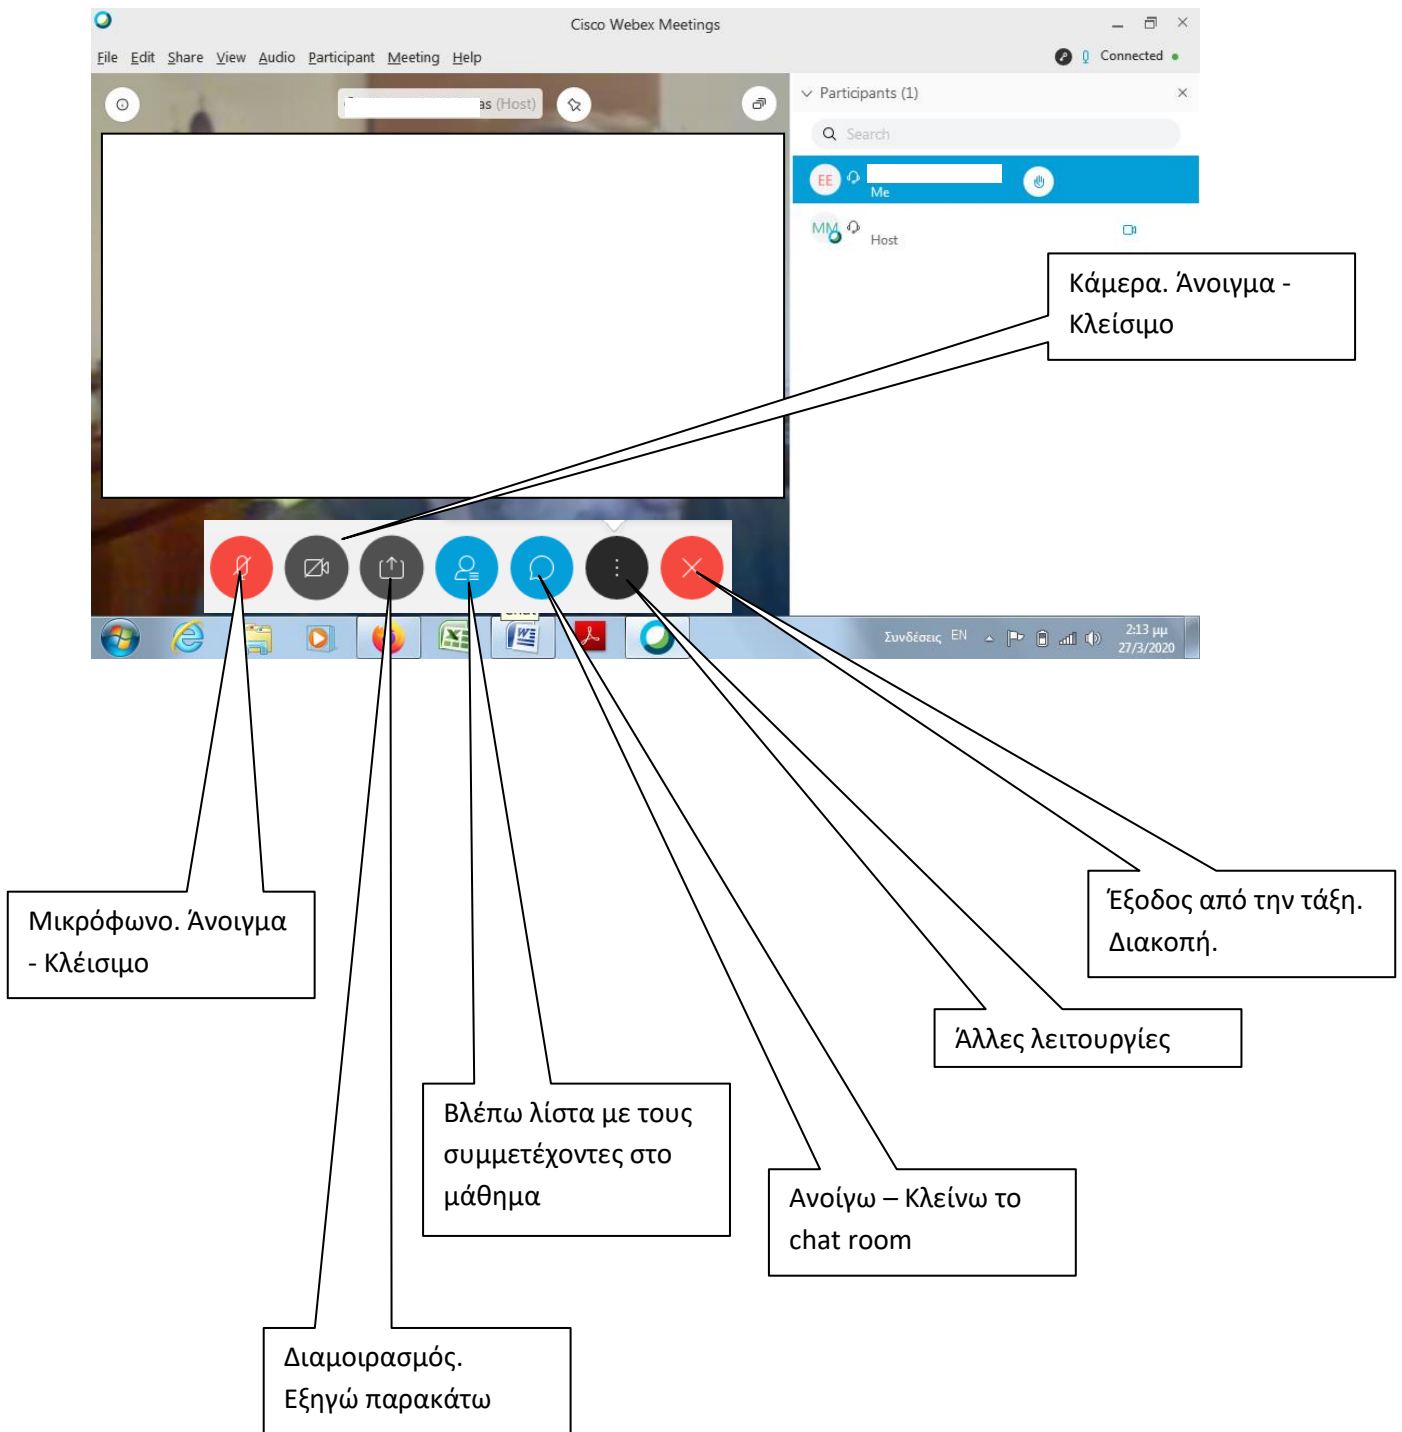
Cisco Webex Meetings

File Edit Share View Audio Participant Meeting Help

Connected

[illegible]as (Host)

Participants (1)

Search

EE

Me

MM

Host

Κάμερα. Άνοιγμα - Κλείσιμο

Συνδέσεις EN

2:13 μμ
27/3/2020

Μικρόφωνο. Άνοιγμα - Κλείσιμο

Έξοδος από την τάξη. Διακοπή.

Άλλες λειτουργίες

Βλέπω λίστα με τους συμμετέχοντες στο μάθημα

Ανοίγω – Κλείνω το chat room

Διαμοιρασμός. Εξηγώ παρακάτω